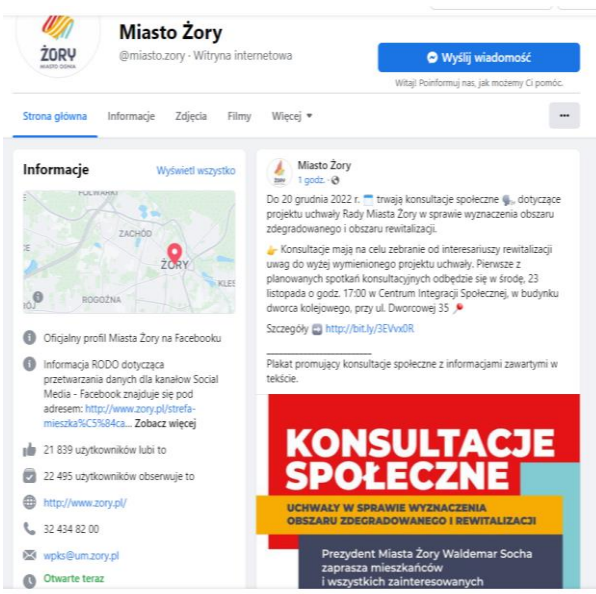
ŻORY
MIASTO OGNIA

Miasto Żory
@miasto.zory · Witryna internetowa

Wyślij wiadomość
Witaj! Poinformuj nas, jak możemy Ci pomóc.

Strona główna Informacje Zdjęcia Filmy Więcej ▾ ···

Informacje
Wyświetl wszystko

POLWARKI
ZACHÓD
ŻORY
KLES
BOGOŻNA

Oficjalny profil Miasta Żory na Facebooku

Informacja RODO dotycząca przetwarzania danych dla kanałów Social Media - Facebook znajduje się pod adresem: http://www.zory.pl/strefa-mieszka%C5%84ca... Zobacz więcej

21 839 użytkowników lubi to

22 495 użytkowników obserwuje to

http://www.zory.pl/

32 434 82 00

wpks@um.zory.pl

Otwarte teraz

Miasto Żory
1 godz. ·

Do 20 grudnia 2022 r. trwają konsultacje społeczne, dotyczące projektu uchwały Rady Miasta Żory w sprawie wyznaczenia obszaru zdegradowanego i obszaru rewitalizacji.

Konsultacje mają na celu zebranie od interesariuszy rewitalizacji uwag do wyżej wymienionego projektu uchwały. Pierwsze z planowanych spotkań konsultacyjnych odbędzie się w środę, 23 listopada o godz. 17:00 w Centrum Integracji Społecznej, w budynku dworca kolejowego, przy ul. Dworcowej 35

Szczegóły http://bit.ly/3EVvx0R

Plakat promujący konsultacje społeczne z informacjami zawartymi w tekście.

KONSULTACJE SPOŁECZNE
UCHWAŁY W SPRAWIE WYZNACZENIA OBSZARU ZDEGRADOWANEGO I REWITALIZACJI
Prezydent Miasta Żory Waldemar Socha zaprasza mieszkańców i wszystkich zainteresowanych